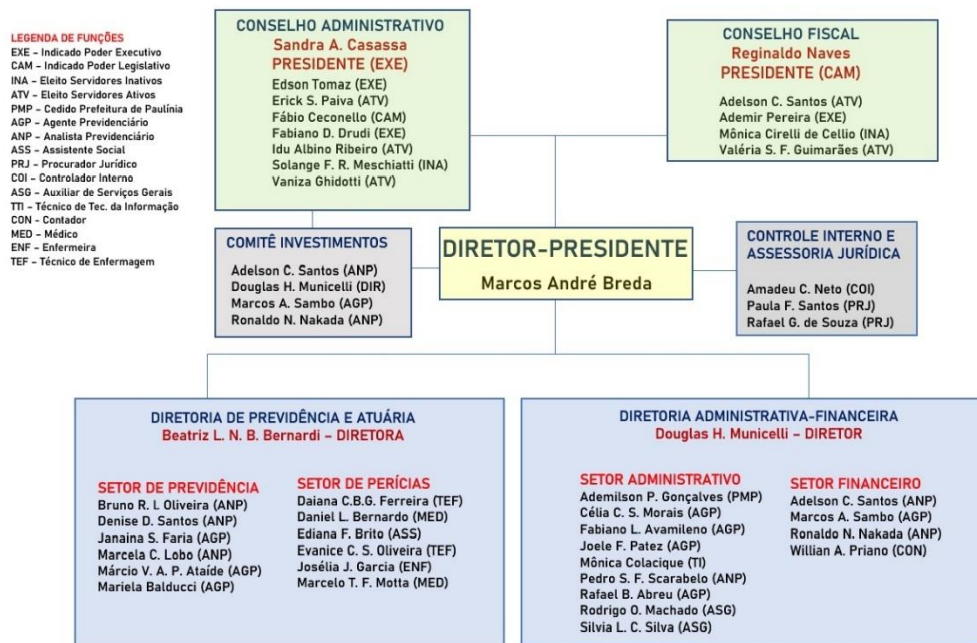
LEGENDA DE FUNÇÕES
EXE – Indicado Poder Executivo
CAM – Indicado Poder Legislativo
INA – Eleito Servidores Inativos
ATV – Eleito Servidores Ativos
PMP – Cedido Prefeitura de Paulínia
AGP – Agente Previdenciário
ANP – Analista Previdenciário
ASS – Assistente Social
PRJ – Procurador Jurídico
COI – Controlador Interno
ASG – Auxiliar de Serviços Gerais
TTI – Técnico de Tec. da Informação
CON – Contador
MED – Médico
ENF – Enfermeira
TEF – Técnico de Enfermagem

CONSELHO ADMINISTRATIVO
Sandra A. Casassa
PRESIDENTE (EXE)
Edson Tomaz (EXE)
Erick S. Paiva (ATV)
Fábio Ceconello (CAM)
Fabiano D. Drudi (EXE)
Idu Albino Ribeiro (ATV)
Solange F. R. Meschiatti (INA)
Vaniza Ghidotti (ATV)

CONSELHO FISCAL
Reginaldo Naves
PRESIDENTE (CAM)
Adelson C. Santos (ATV)
Ademir Pereira (EXE)
Mônica Cirelli de Cellio (INA)
Valéria S. F. Guimarães (ATV)

COMITÊ INVESTIMENTOS
Adelson C. Santos (ANP)
Douglas H. Municelli (DIR)
Marcos A. Sambo (AGP)
Ronaldo N. Nakada (ANP)

DIRETOR-PRESIDENTE
Marcos André Breda

CONTROLE INTERNO E ASSESSORIA JURÍDICA
Amadeu C. Neto (COI)
Paula F. Santos (PRJ)
Rafael G. de Souza (PRJ)

DIRETORIA DE PREVIDÊNCIA E ATUÁRIA
Beatriz L. N. B. Bernardi – DIRETORA

SETOR DE PREVIDÊNCIA
Bruno R. I. Oliveira (ANP)
Denise D. Santos (ANP)
Janaina S. Faria (AGP)
Marcela C. Lobo (ANP)
Márcio V. A. P. Ataíde (AGP)
Mariela Balducci (AGP)

SETOR DE PERÍCIAS
Daiana C.B.G. Ferreira (TEF)
Daniel L. Bernardo (MED)
Ediana F. Brito (ASS)
Evanice C. S. Oliveira (TEF)
Josélia J. Garcia (ENF)
Marcelo T. F. Motta (MED)

DIRETORIA ADMINISTRATIVA-FINANCEIRA
Douglas H. Municelli – DIRETOR

SETOR ADMINISTRATIVO
Ademilson P. Gonçalves (PMP)
Célia C. S. Morais (AGP)
Fabiano L. Avamileno (AGP)
Joele F. Patez (AGP)
Mônica Colacique (TI)
Pedro S. F. Scarabelo (ANP)
Rafael B. Abreu (AGP)
Rodrigo O. Machado (ASG)
Silvia L. C. Silva (ASG)

SETOR FINANCEIRO
Adelson C. Santos (ANP)
Marcos A. Sambo (AGP)
Ronaldo N. Nakada (ANP)
Willian A. Priano (CON)